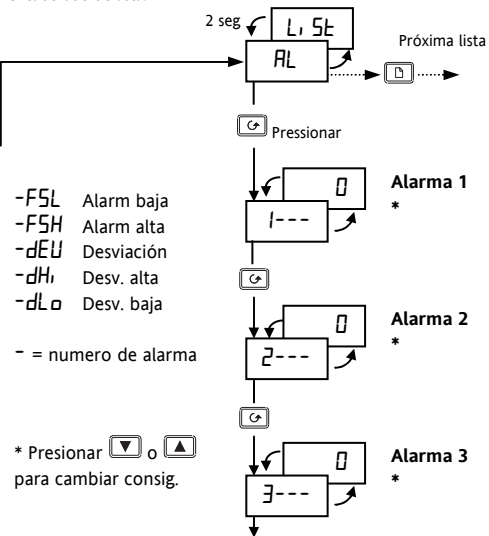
2 seg

LiSt

AL

Próxima lista

Pressionar

-FSL Alarm baja
-FSH Alarm alta
-dEU Desviación
-dHi Desv. alta
-dLo Desv. baja

- = numero de alarma

* Presionar ▼ o ▲ para cambiar consig.

0

1---

Alarma 1
*

0

2---

Alarma 2
*

0

3---

Alarma 3
*